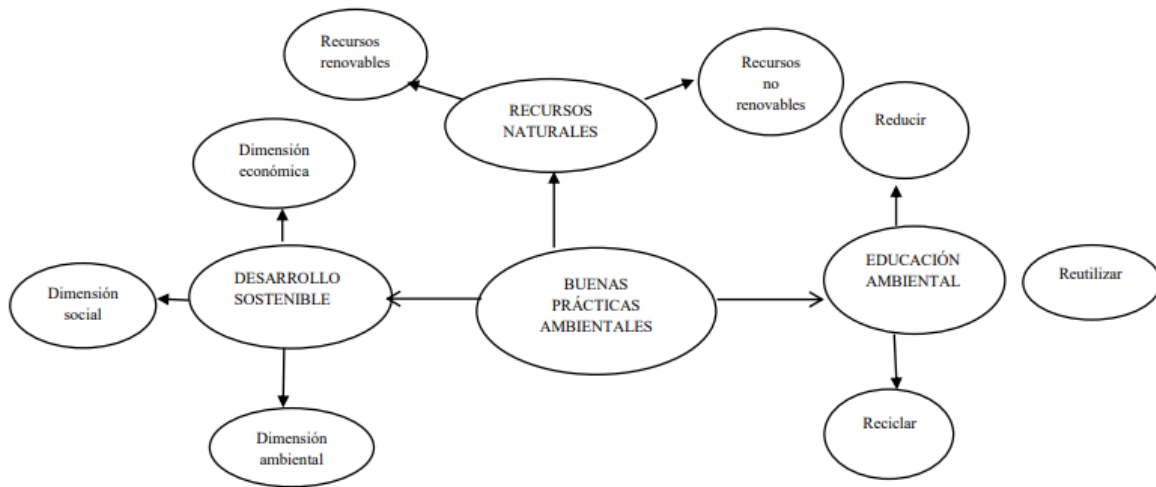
Recursos renovables

RECURSOS NATURALES

Recursos no renovables

Dimensión económica

Reducir

DESARROLLO SOSTENIBLE

BUENAS PRÁCTICAS AMBIENTALES

EDUCACIÓN AMBIENTAL

Reutilizar

Dimensión social

Dimensión ambiental

Reciclar